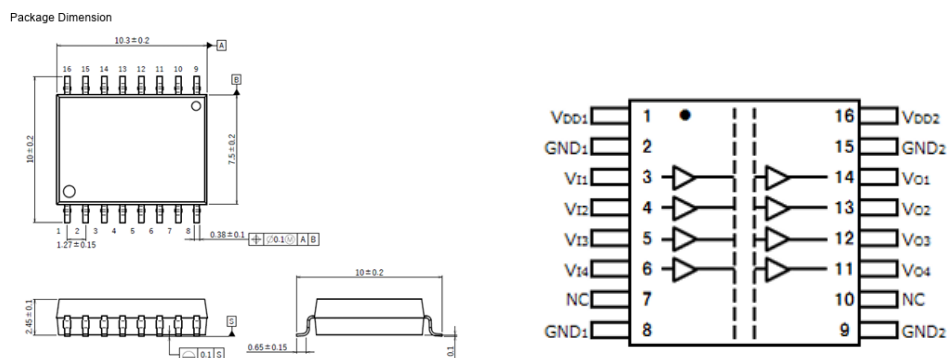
Package Dimension

10.3 ± 0.2
A
16 15 14 13 12 11 10 9
B
10 ± 0.2
7.5 ± 0.2
1 2 3 4 5 6 7 8
1.27 ± 0.15
0.38 ± 0.1
$\oplus$ $\varnothing$0.1Ⓜ A B
2.45 ± 0.1
S
$\ominus$ 0.1 S
10 ± 0.2
0.65 ± 0.15
0.1

VDD1 1
GND1 2
VI1 3
VI2 4
VI3 5
VI4 6
NC 7
GND1 8
16 VDD2
15 GND2
14 VO1
13 VO2
12 VO3
11 VO4
10 NC
9 GND2